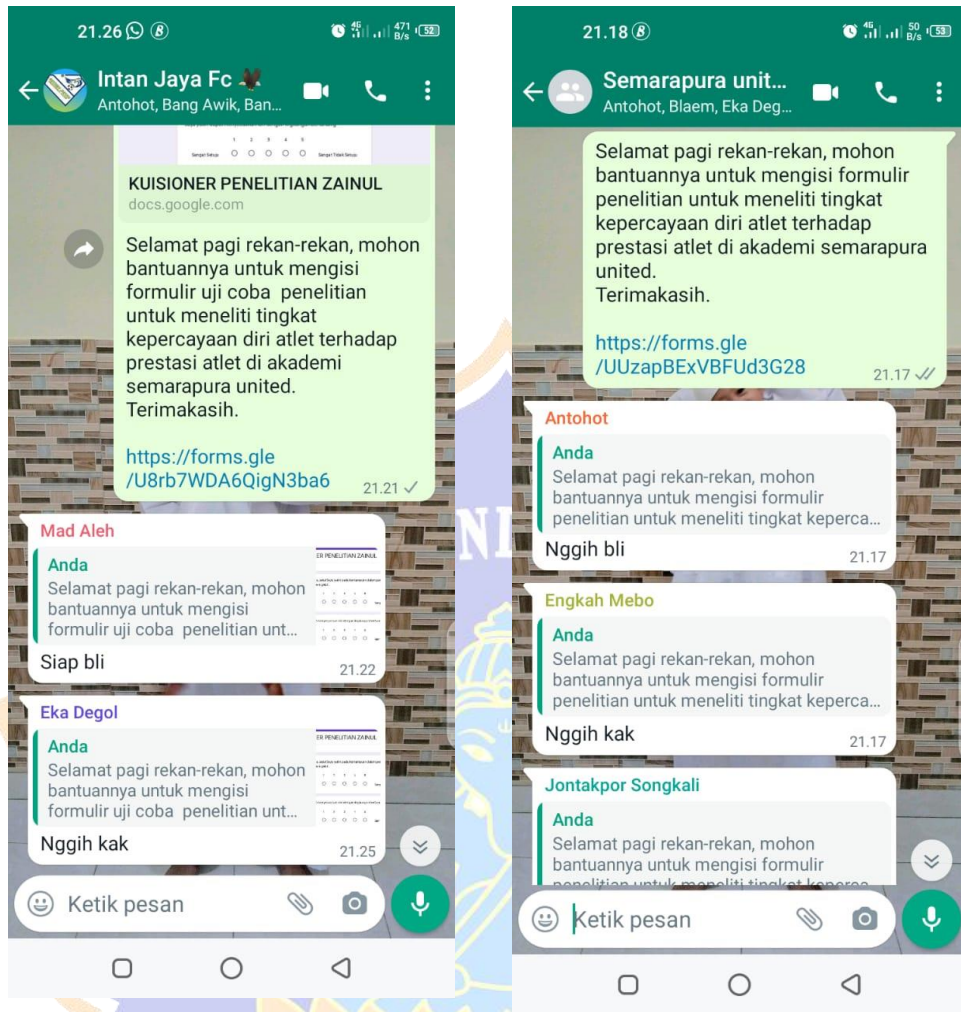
21.26

52

Intan Jaya Fc
Antohot, Bang Awik, Ban...

Sangat Setuju 1 2 3 4 5 Sangat Tidak Setuju

KUISIONER PENELITIAN ZAINUL
docs.google.com

Selamat pagi rekan-rekan, mohon bantuannya untuk mengisi formulir uji coba penelitian untuk meneliti tingkat kepercayaan diri atlet terhadap prestasi atlet di akademi semarapura united.
Terimakasih.

https://forms.gle/U8rb7WDA6QigN3ba6
21.21

Mad Aleh
Anda
Selamat pagi rekan-rekan, mohon bantuannya untuk mengisi formulir uji coba penelitian unt...
ER PENELITIAN ZAINUL
Siap bli
21.22

Eka Degol
Anda
Selamat pagi rekan-rekan, mohon bantuannya untuk mengisi formulir uji coba penelitian unt...
ER PENELITIAN ZAINUL
Nggih kak
21.25

Ketik pesan

21.18

53

Semarapura unit...
Antohot, Blaem, Eka Deg...

Selamat pagi rekan-rekan, mohon bantuannya untuk mengisi formulir penelitian untuk meneliti tingkat kepercayaan diri atlet terhadap prestasi atlet di akademi semarapura united.
Terimakasih.

https://forms.gle/UUzapBExVBFUd3G28
21.17

Antohot
Anda
Selamat pagi rekan-rekan, mohon bantuannya untuk mengisi formulir penelitian untuk meneliti tingkat keperca...
Nggih bli
21.17

Engkah Mebo
Anda
Selamat pagi rekan-rekan, mohon bantuannya untuk mengisi formulir penelitian untuk meneliti tingkat keperca...
Nggih kak
21.17

Jontakpor Songkali
Anda
Selamat pagi rekan-rekan, mohon bantuannya untuk mengisi formulir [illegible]

Ketik pesan